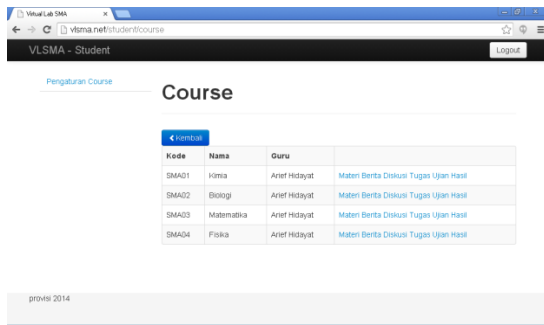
Virtual Lab SMA ×

vlsma.net/student/course

VLSMA - Student

Logout

Pengaturan Course

Course

Kembali

| Kode | Nama | Guru | |
|---|---|---|---|
| SMA01 | Kimia | Arief Hidayat | Materi Berita Diskusi Tugas Ujian Hasil |
| SMA02 | Biologi | Arief Hidayat | Materi Berita Diskusi Tugas Ujian Hasil |
| SMA03 | Matematika | Arief Hidayat | Materi Berita Diskusi Tugas Ujian Hasil |
| SMA04 | Fisika | Arief Hidayat | Materi Berita Diskusi Tugas Ujian Hasil |

provisi 2014